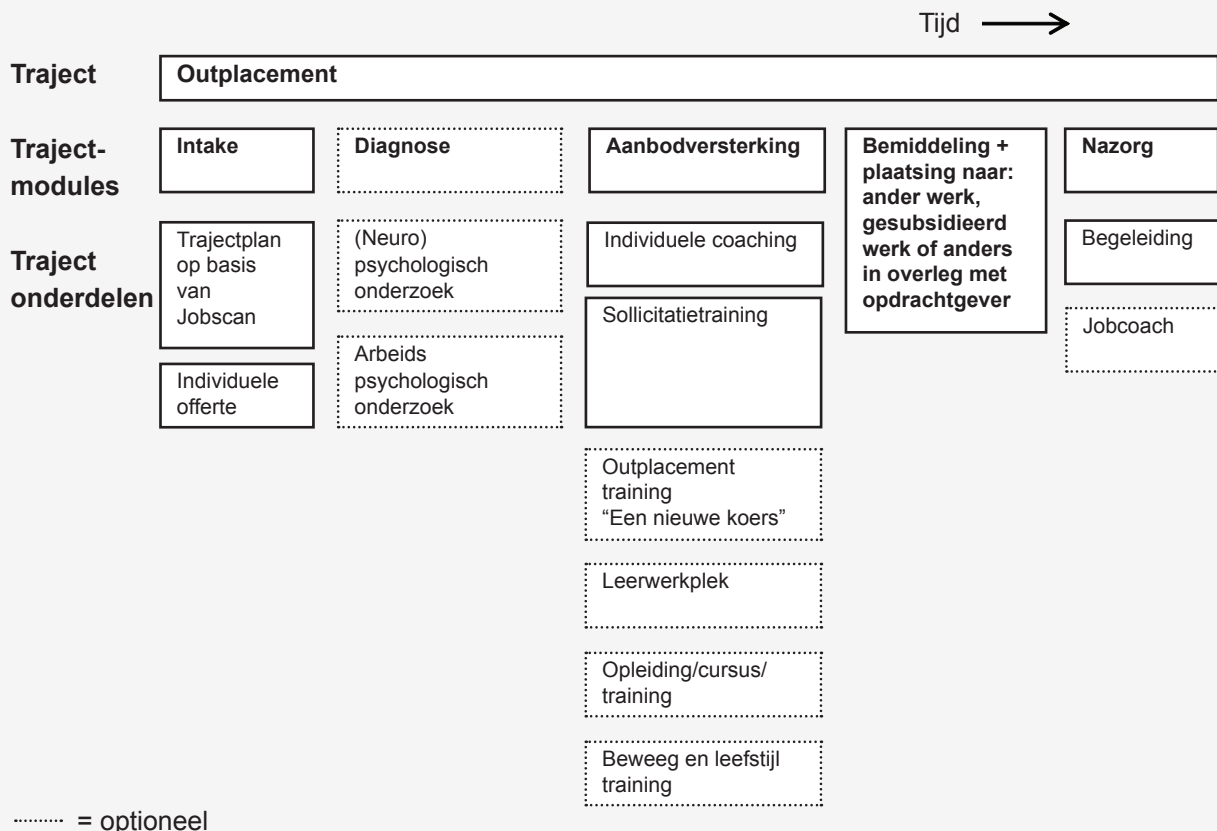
Tijd

Traject

Outplacement

Traject-modules

Intake

Diagnose

Aanbodversterking

Bemiddeling + plaatsing naar: ander werk, gesubsidieerd werk of anders in overleg met opdrachtgever

Nazorg

Traject onderdelen

Trajectplan op basis van Jobscan

Individuele offerte

(Neuro) psychologisch onderzoek

Arbeids psychologisch onderzoek

Individuele coaching

Sollicitatietraining

Outplacement training "Een nieuwe koers"

Leerwerkplek

Opleiding/cursus/ training

Beweeg en leefstijl training

Begeleiding

Jobcoach

= optioneel